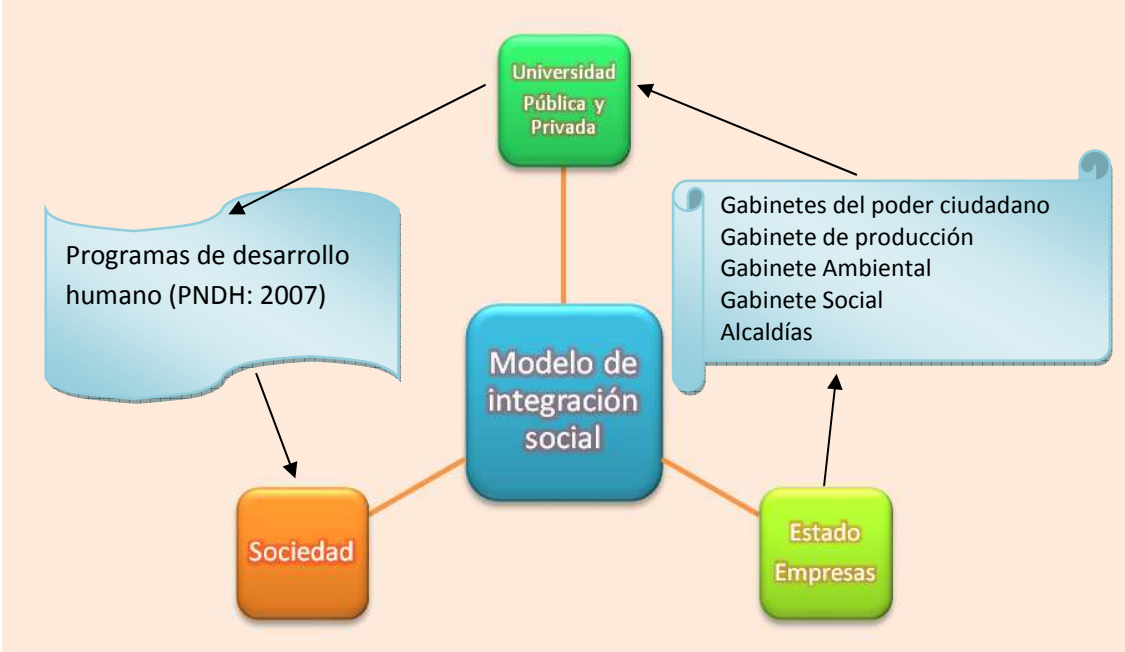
Universidad Pública y Privada

Programas de desarrollo humano (PNDH: 2007)

Gabinetes del poder ciudadano
Gabinete de producción
Gabinete Ambiental
Gabinete Social
Alcaldías

Modelo de integración social

Sociedad

Estado Empresas